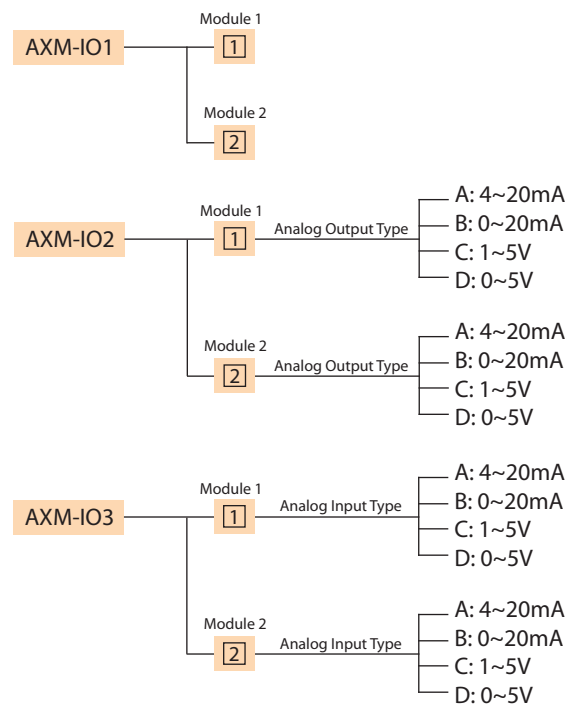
AXM-IO1

Module 1
1

Module 2
2

AXM-IO2

Module 1
1
Analog Output Type
A: 4~20mA
B: 0~20mA
C: 1~5V
D: 0~5V

Module 2
2
Analog Output Type
A: 4~20mA
B: 0~20mA
C: 1~5V
D: 0~5V

AXM-IO3

Module 1
1
Analog Input Type
A: 4~20mA
B: 0~20mA
C: 1~5V
D: 0~5V

Module 2
2
Analog Input Type
A: 4~20mA
B: 0~20mA
C: 1~5V
D: 0~5V